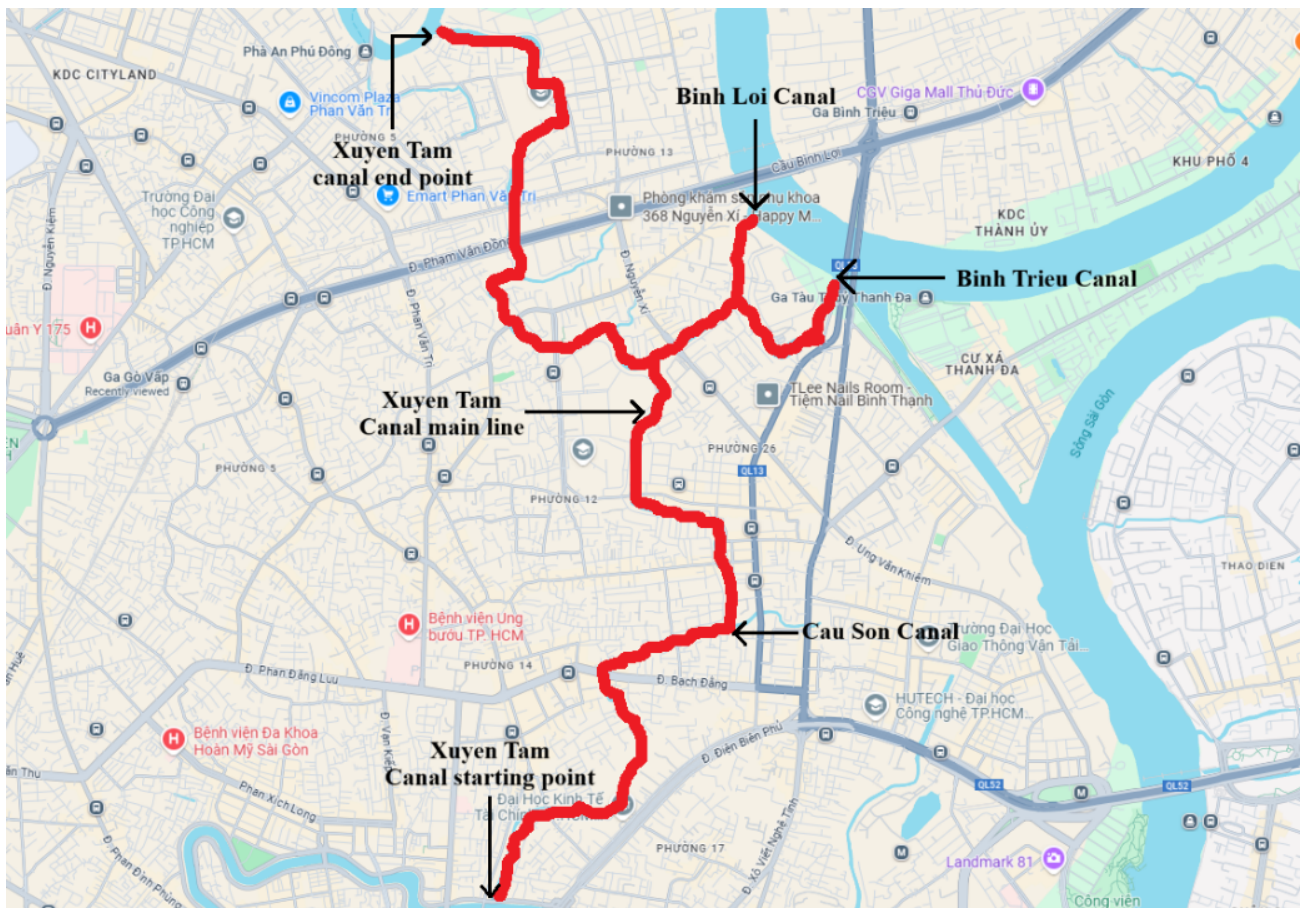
Phà An Phú Đông
KDC CITYLAND
Vincom Plaza Phan Văn Trị
PHƯỜNG 5
Xuyen Tam canal end point
Binh Loi Canal
CGV Giga Mall Thủ Đức
Ga Bình Triệu
PHƯỜNG 13
Cầu Bình Lợi
KHU PHỐ 4
Trường Đại học Công nghiệp TP.HCM
Emart Phan Văn Trị
Phòng khám s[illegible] khoa 368 Nguyễn Xí - Happy M...
KDC THÀNH ỦY
Đ. Nguyễn Kiệm
Đ. Phạm Văn Đồng
Đ. Nguyễn Xí
QL13
Binh Trieu Canal
Ga Tàu T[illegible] Thanh Đa
uân Y 175
Đ. Phan Văn Trị
CƯ XÁ THANH ĐA
Ga Gò Vấp
Recently viewed
Xuyen Tam Canal main line
TLee Nails Room - Tiệm Nail Bình Thạnh
Sông Sài Gòn
PHƯỜNG 26
PHƯỜNG 5
QL13
PHƯỜNG 12
Đ. Ung Văn Khiêm
THAO ĐIỀN
Bệnh viện Ung bướu TP. HCM
Cau Son Canal
Trường Đại Học Giao Thông Vận Tải...
PHƯỜNG 14
Đ. Phan Đăng Lưu
Đ. Bạch Đằng
HUTECH - Đại học Công nghệ TP.HCM...
Bệnh viện Đa Khoa Hoàn Mỹ Sài Gòn
Đ. Văn Kiếp
Đ. Điện Biên Phủ
Xuyen Tam Canal starting point
QL52
QL52
Phan Xích Long
Đại Học Kinh Tế Tài Chính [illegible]
PHƯỜNG 17
Đ. Phan Đình Phùng
Đ. Xô Viết Nghệ Tĩnh
Landmark 81
Công viên